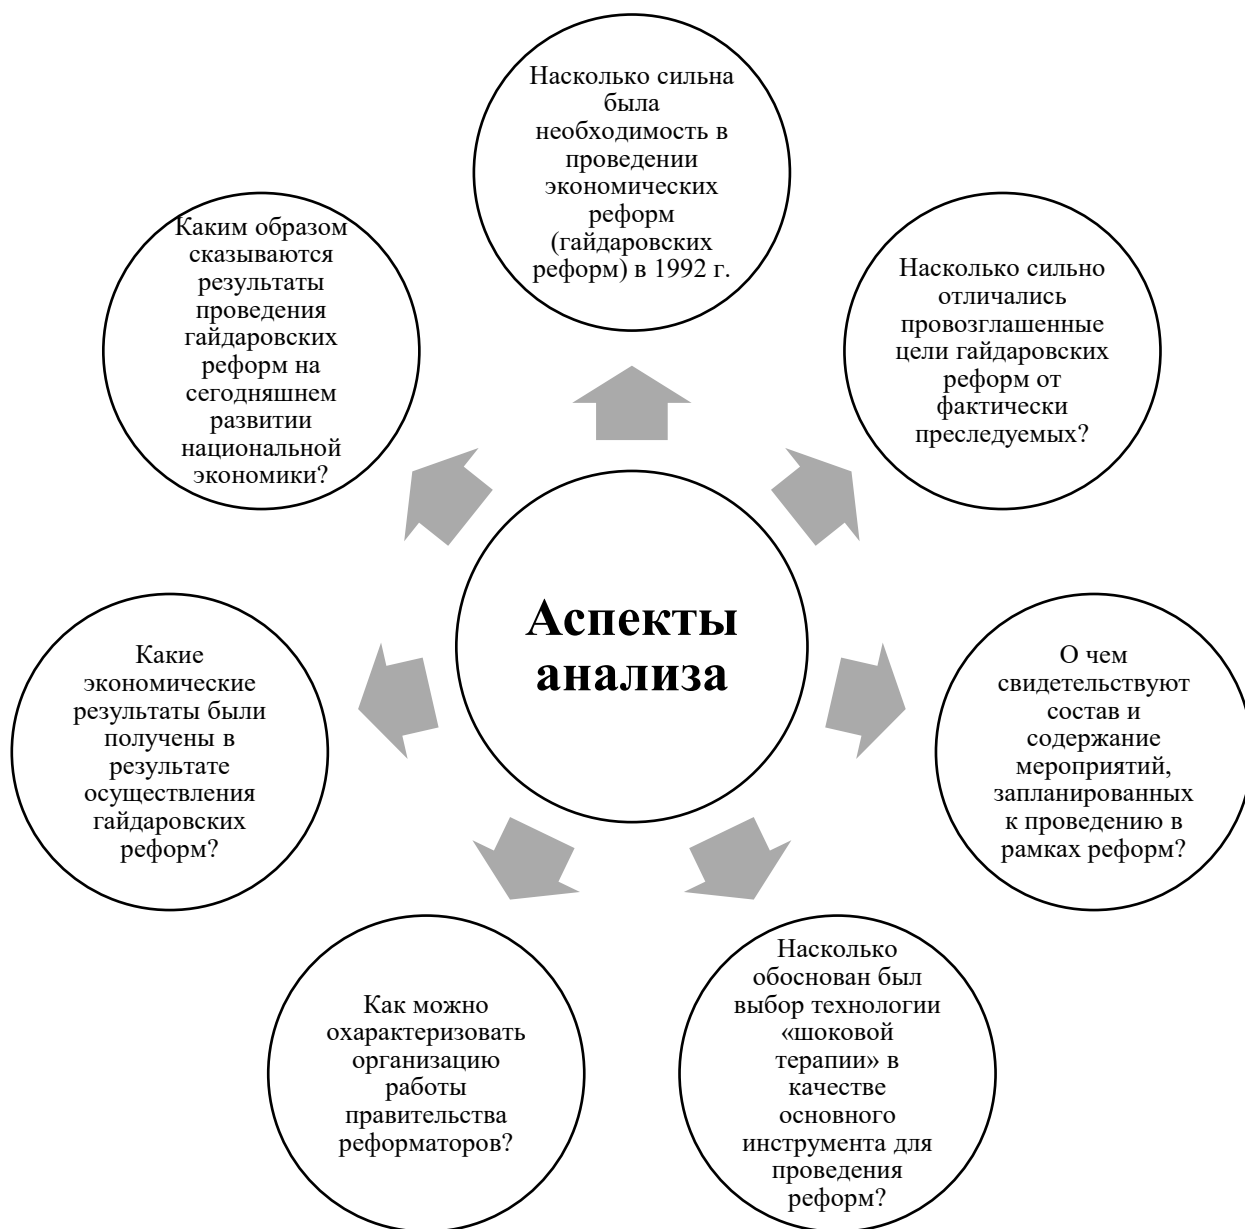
Аспекты анализа

Насколько сильна была необходимость в проведении экономических реформ (гайдаровских реформ) в 1992 г.

Насколько сильно отличались провозглашенные цели гайдаровских реформ от фактически преследуемых?

О чем свидетельствуют состав и содержание мероприятий, запланированных к проведению в рамках реформ?

Насколько обоснован был выбор технологии «шоковой терапии» в качестве основного инструмента для проведения реформ?

Как можно охарактеризовать организацию работы правительства реформаторов?

Какие экономические результаты были получены в результате осуществления гайдаровских реформ?

Каким образом сказываются результаты проведения гайдаровских реформ на сегодняшнем развитии национальной экономики?